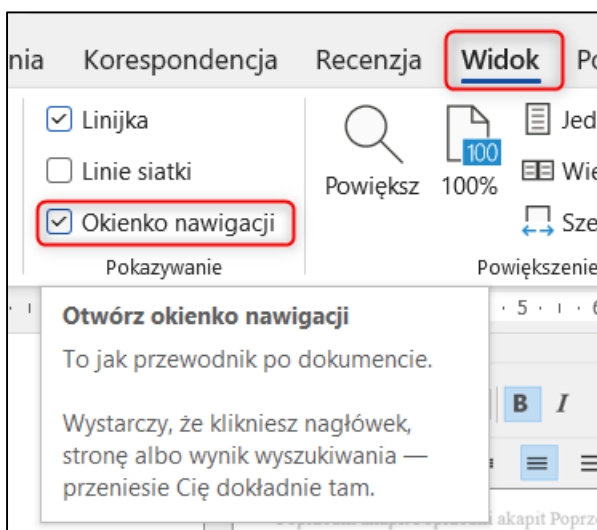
nia Korespondencja Recenzja Widok Po

Linijka

Linie siatki

Okienko nawigacji

Pokazywanie

Powiększ 100 100%

Jed

Wie

Sze

Powiększenie

· 5 · ı · 6

Otwórz okienko nawigacji

To jak przewodnik po dokumencie.

Wystarczy, że klikniesz nagłówek, stronę albo wynik wyszukiwania — przeniesie Cię dokładnie tam.

B I

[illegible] akapit Poprze